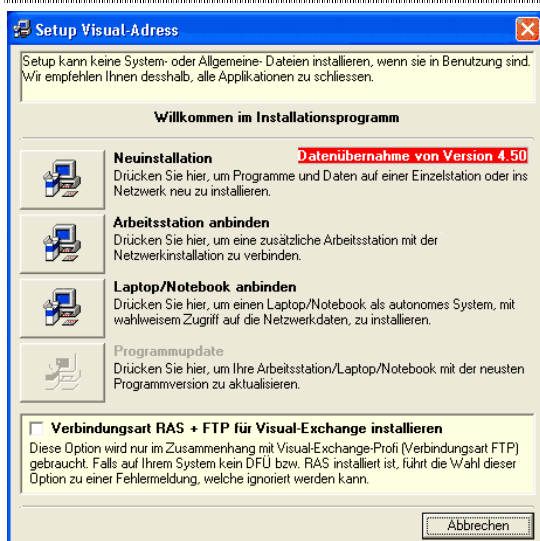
Setup Visual-Adress

Setup kann keine System- oder Allgemeine- Dateien installieren, wenn sie in Benutzung sind. Wir empfehlen Ihnen desshalb, alle Applikationen zu schliessen.

Willkommen im Installationsprogramm

Neuinstallation

Datenübernahme von Version 4.50

Drücken Sie hier, um Programme und Daten auf einer Einzelstation oder ins Netzwerk neu zu installieren.

Arbeitsstation anbinden

Drücken Sie hier, um eine zusätzliche Arbeitsstation mit der Netzwerkinstallation zu verbinden.

Laptop/Notebook anbinden

Drücken Sie hier, um einen Laptop/Notebook als autonomes System, mit wahlweisem Zugriff auf die Netzwerkdaten, zu installieren.

Programmupdate

Drücken Sie hier, um Ihre Arbeitsstation/Laptop/Notebook mit der neusten Programmversion zu aktualisieren.

Verbindungsart RAS + FTP für Visual-Exchange installieren

Diese Option wird nur im Zusammenhang mit Visual-Exchange-Profi (Verbindungsart FTP) gebraucht. Falls auf Ihrem System kein DFÜ bzw. RAS installiert ist, führt die Wahl dieser Option zu einer Fehlermeldung, welche ignoriert werden kann.

Abbrechen